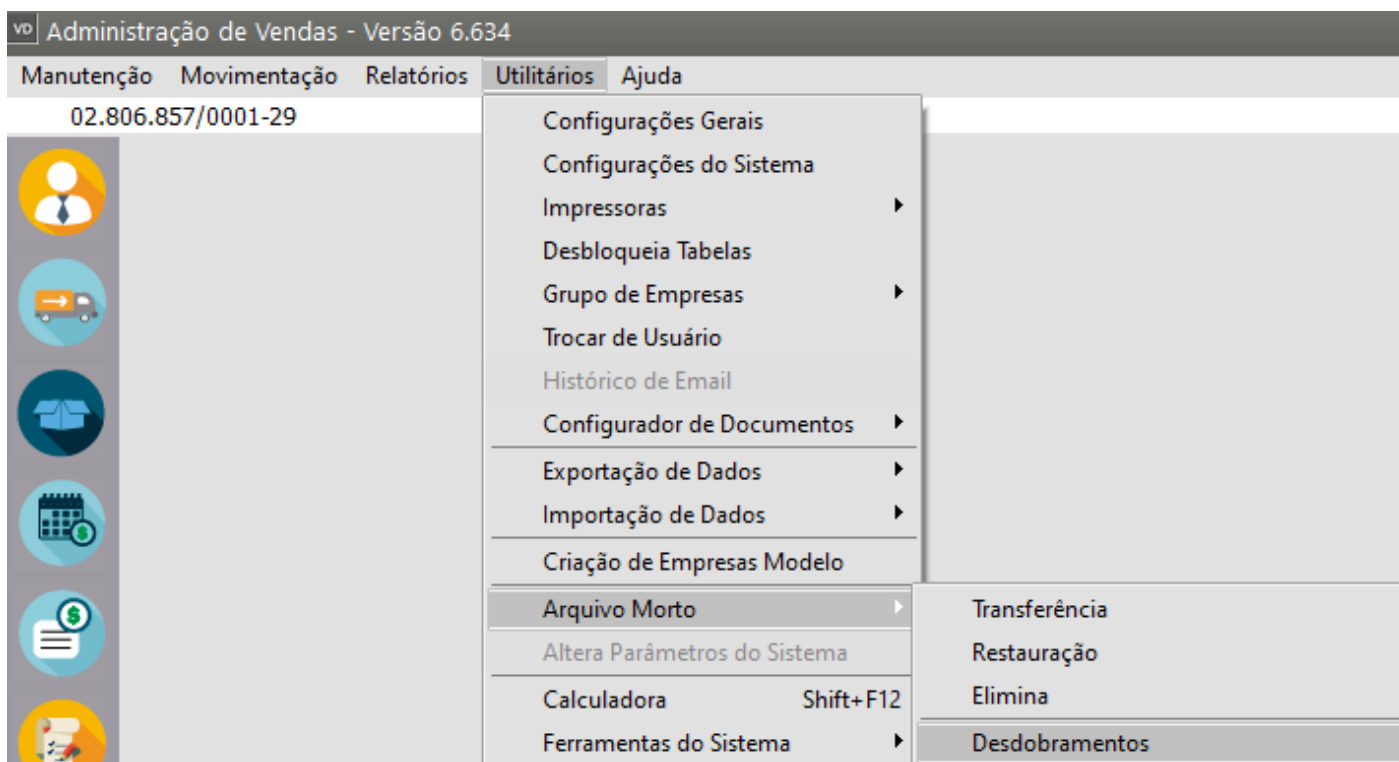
VD Administração de Vendas - Versão 6.634

Manutenção Movimentação Relatórios Utilitários Ajuda

02.806.857/0001-29

Configurações Gerais
Configurações do Sistema
Impressoras
Desbloqueia Tabelas
Grupo de Empresas
Trocar de Usuário
Histórico de Email
Configurador de Documentos
Exportação de Dados
Importação de Dados
Criação de Empresas Modelo
Arquivo Morto
Altera Parâmetros do Sistema
Calculadora Shift+F12
Ferramentas do Sistema

Transferência
Restauração
Elimina
Desdobramentos